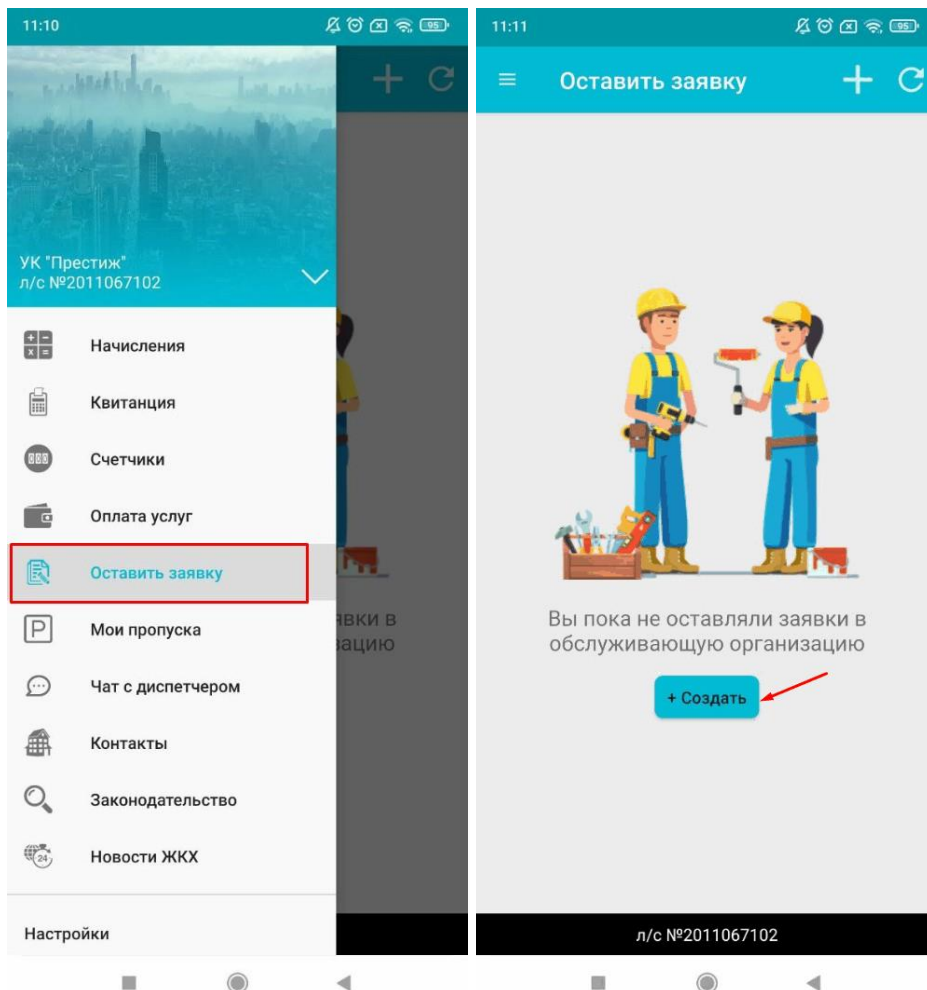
11:10

95

УК "Престиж"
л/с №2011067102

Начисления

Квитанция

Счетчики

Оплата услуг

Оставить заявку

Мои пропуска

Чат с диспетчером

Контакты

Законодательство

Новости ЖКХ

Настройки

явки в
зацию

11:11

95

Оставить заявку

Вы пока не оставляли заявки в обслуживающую организацию

+ Создать

л/с №2011067102